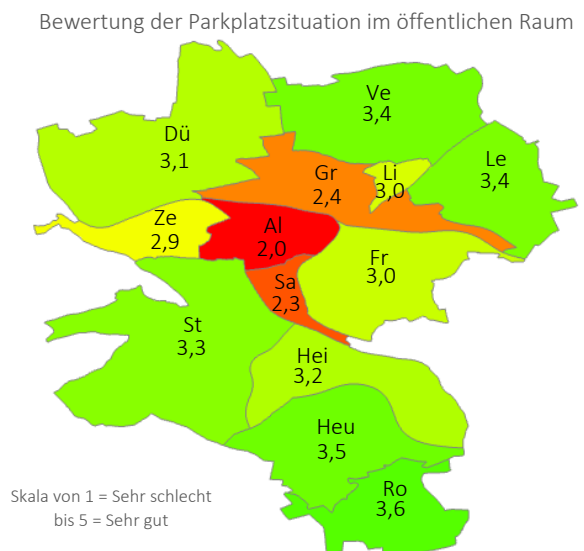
Bewertung der Parkplatzsituation im öffentlichen Raum

Ve
3,4

Dü
3,1

Gr
2,4

Li
3,0

Le
3,4

Ze
2,9

Al
2,0

Fr
3,0

Sa
2,3

St
3,3

Hei
3,2

Heu
3,5

Ro
3,6

Skala von 1 = Sehr schlecht
bis 5 = Sehr gut